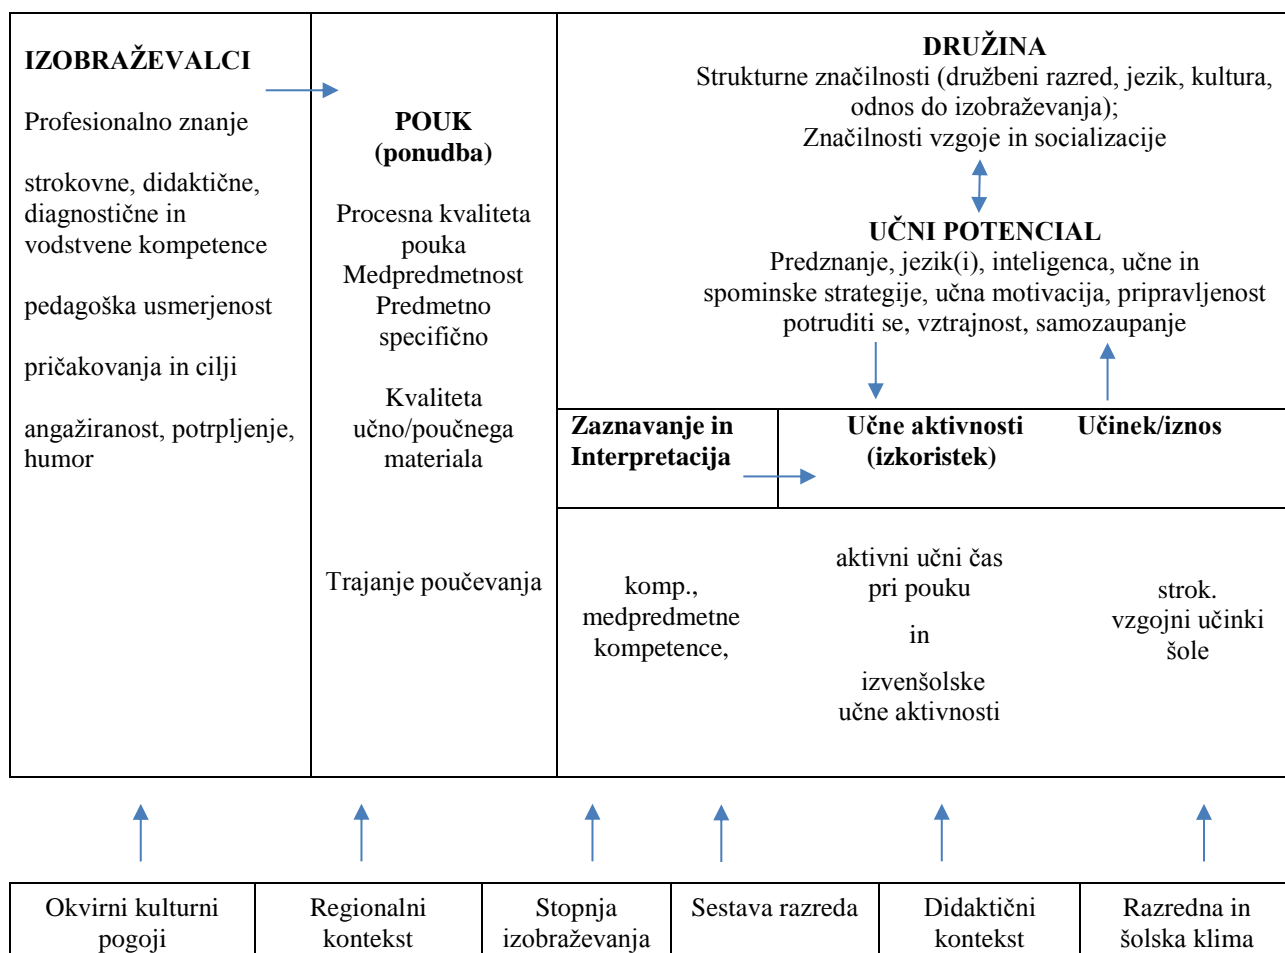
IZOBRAŽEVALCI

Profesionalno znanje

strokovne, didaktične, diagnostične in vodstvene kompetence

pedagoška usmerjenost

pričakovanja in cilji

angažiranost, potrpljenje, humor

POUK
(ponudba)

Procesna kvaliteta pouka
Medpredmetnost
Predmetno specifično

Kvaliteta učno/poučnega materiala

Trajanje poučevanja

DRUŽINA
Strukturne značilnosti (družbeni razred, jezik, kultura, odnos do izobraževanja);
Značilnosti vzgoje in socializacije

UČNI POTENCIAL
Predznanje, jezik(i), inteligenca, učne in spominske strategije, učna motivacija, pripravljenost potruditi se, vztrajnost, samozaupanje

Zaznavanje in Interpretacija

Učne aktivnosti (izkoristek)

Učinek/iznos

komp., medpredmetne kompetence,

aktivni učni čas pri pouku

in

izvenšolske učne aktivnosti

strok. vzgojni učinki šole

| Okvirni kulturni pogoji | Regionalni kontekst | Stopnja izobraževanja | Sestava razreda | Didaktični kontekst | Razredna in šolska klima |